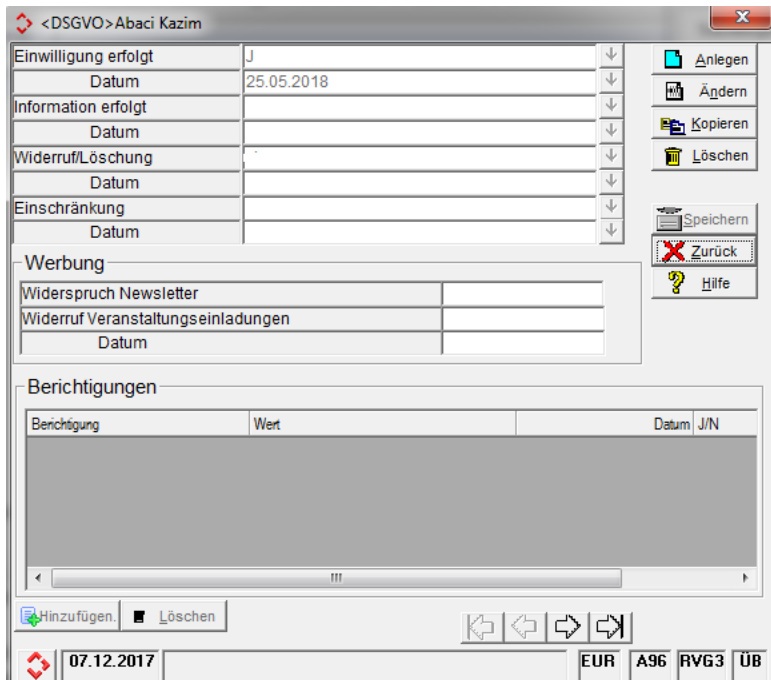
<DSGVO>Abaci Kazim

Einwilligung erfolgt | J
Datum | 25.05.2018
Information erfolgt
Datum
Widerruf/Löschung
Datum
Einschränkung
Datum

Anlegen
Ändern
Kopieren
Löschen
Speichern
Zurück
Hilfe

Werbung
Widerspruch Newsletter
Widerruf Veranstaltungseinladungen
Datum

Berichtigungen

| Berichtigung | Wert | Datum | J/N |
|---|---|---|---|

Hinzufügen.
Löschen

07.12.2017
EUR
A96
RVG3
ÜB